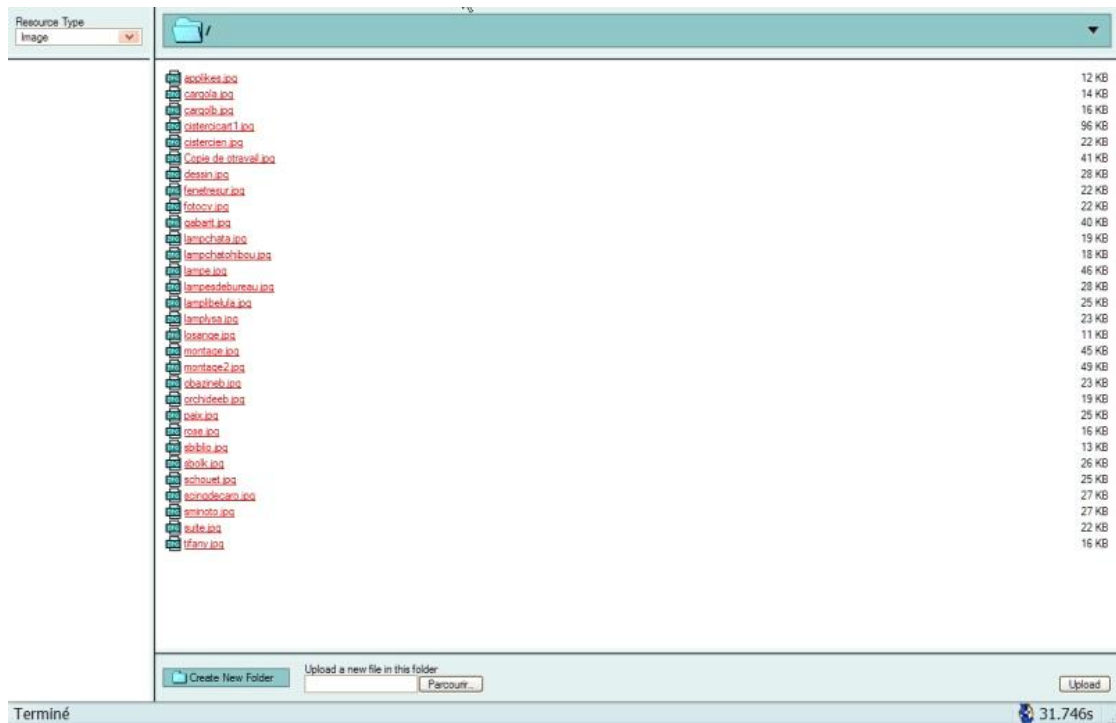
Resource Type
Image

/

applikes.jpg 12 KB
cargola.jpg 14 KB
cargolb.jpg 16 KB
cistercicart1.jpg 96 KB
cistercien.jpg 22 KB
Copie de otravail.jpg 41 KB
dessin.jpg 28 KB
fenetresur.jpg 22 KB
fotocv.jpg 22 KB
gabarit.jpg 40 KB
lampchata.jpg 19 KB
lampchatohibou.jpg 18 KB
lampe.jpg 46 KB
lampesdebureau.jpg 28 KB
lamplibelula.jpg 25 KB
lamplysa.jpg 23 KB
losange.jpg 11 KB
montage.jpg 45 KB
montage2.jpg 49 KB
obazineb.jpg 23 KB
orchideeb.jpg 19 KB
paix.jpg 25 KB
rose.jpg 16 KB
sbiblio.jpg 13 KB
sbolk.jpg 26 KB
schouet.jpg 25 KB
scinodecaro.jpg 27 KB
sminoto.jpg 27 KB
suite.jpg 22 KB
tifany.jpg 16 KB

Create New Folder
Upload a new file in this folder
Parcourir...
Upload

Terminé
31.746s